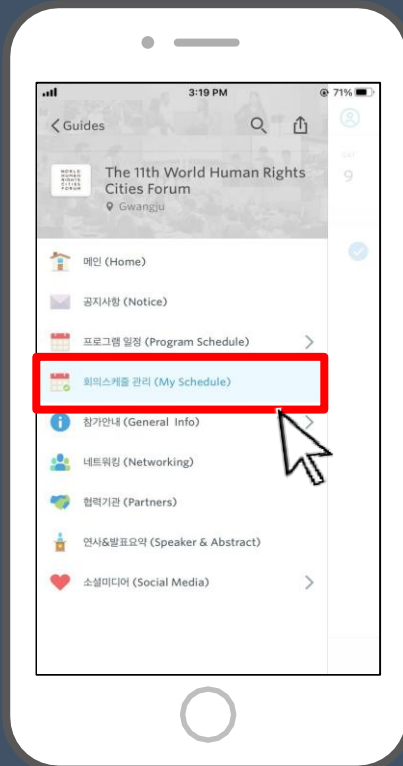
3:19 PM
71%

< Guides

WORLD HUMAN RIGHTS CITIES FORUM

The 11th World Human Rights Cities Forum
Gwangju

SAT
9

메인 (Home)

공지사항 (Notice)

프로그램 일정 (Program Schedule)

회의스케줄 관리 (My Schedule)

참가안내 (General Info)

네트워킹 (Networking)

협력기관 (Partners)

연사&발표요약 (Speaker & Abstract)

소셜미디어 (Social Media)